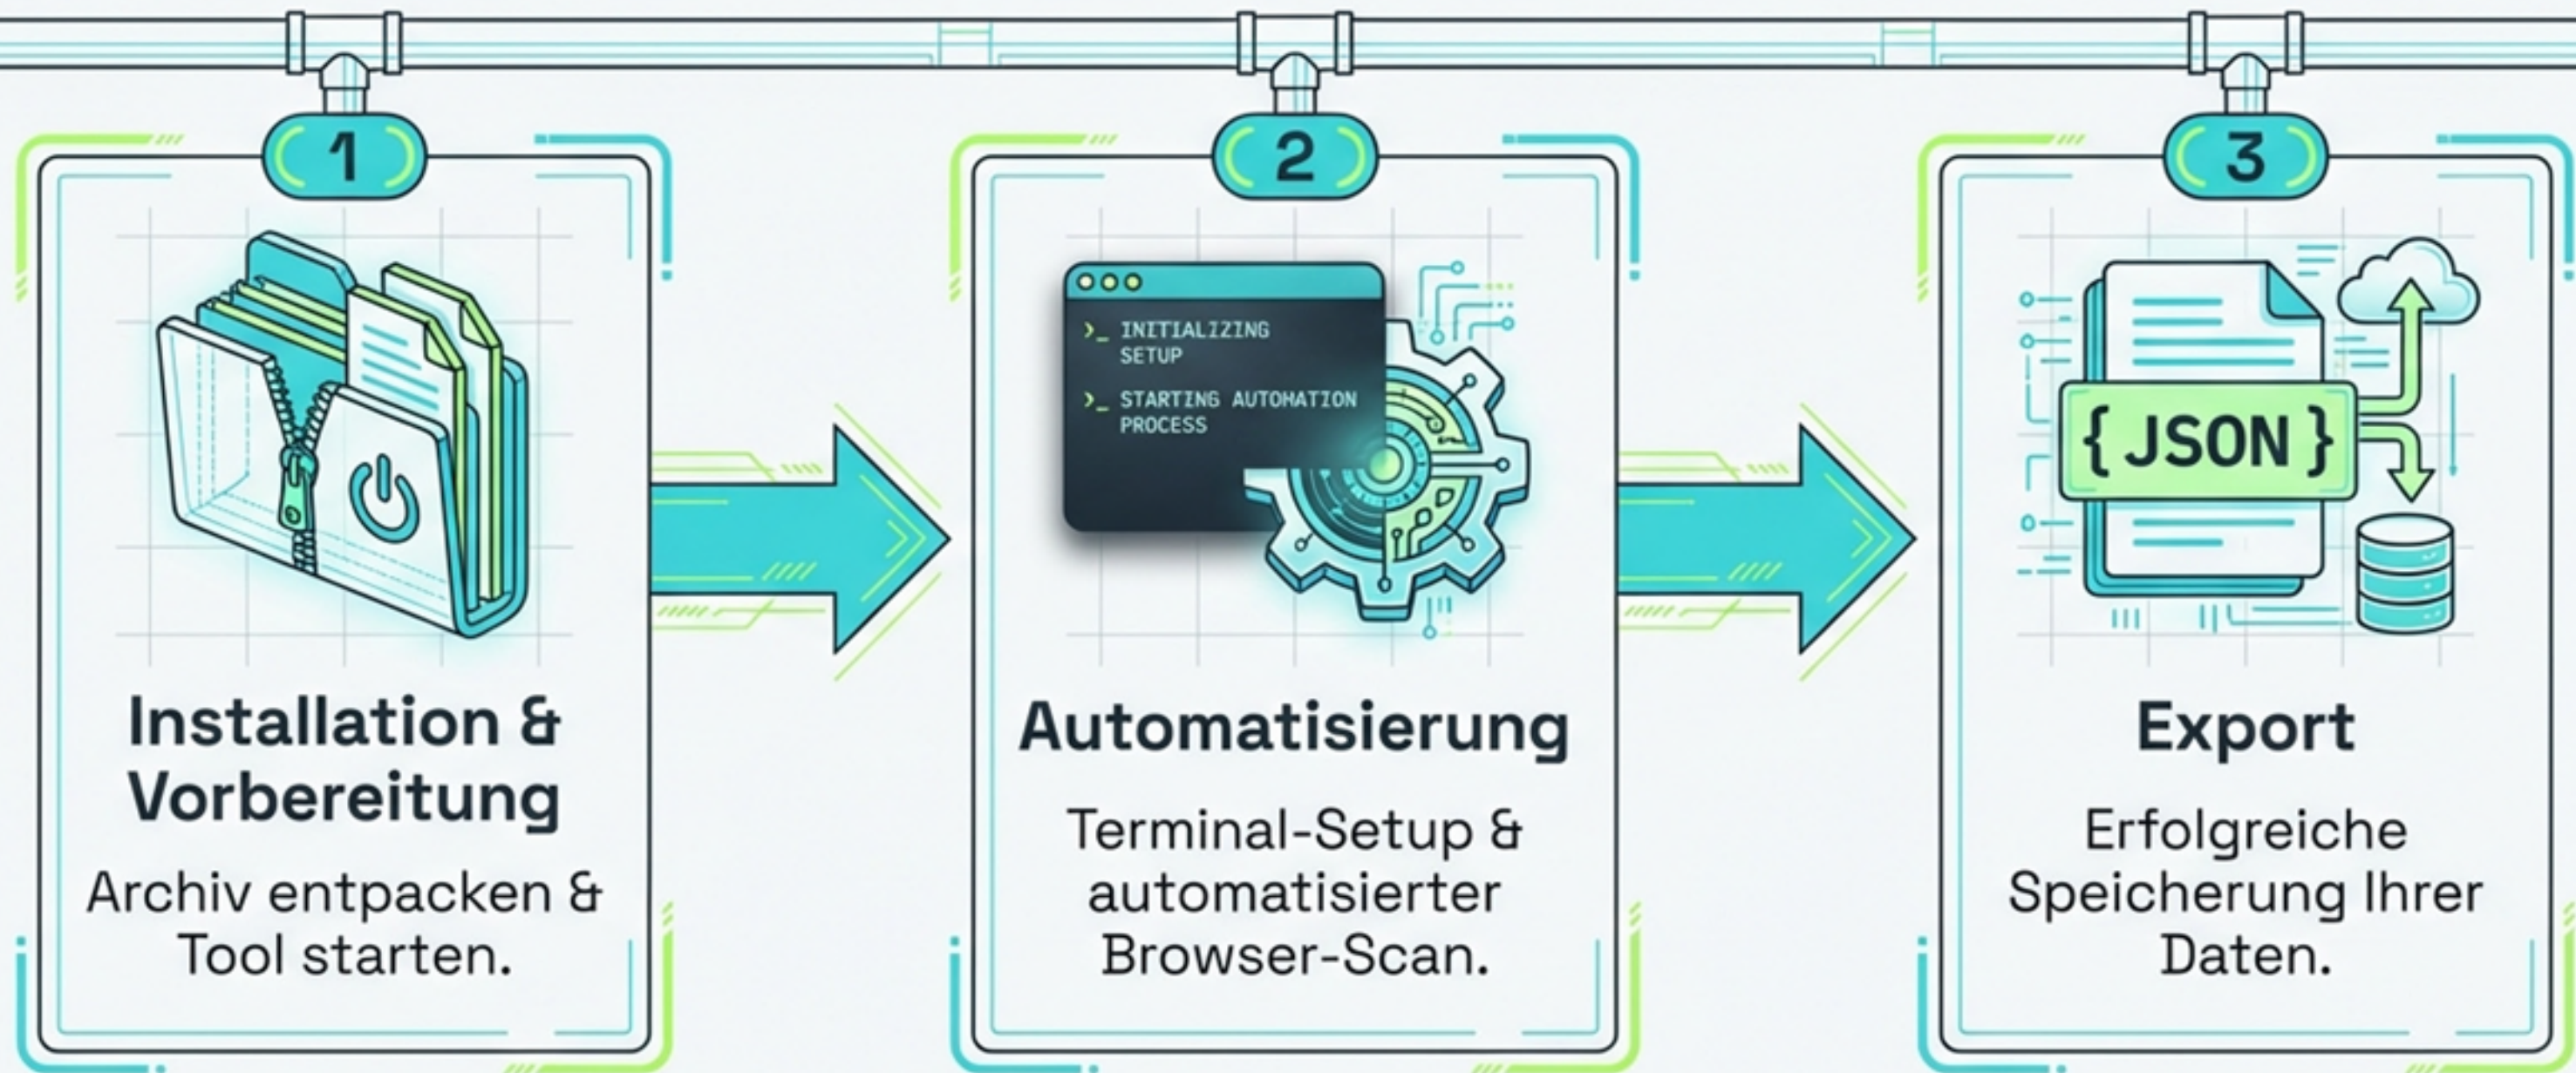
1

Installation & Vorbereitung

Archiv entpacken & Tool starten.

2

>_ INITIALIZING SETUP

>_ STARTING AUTOMATION PROCESS

Automatisierung

Terminal-Setup & automatisierter Browser-Scan.

3

{ JSON }

Export

Erfolgreiche Speicherung Ihrer Daten.